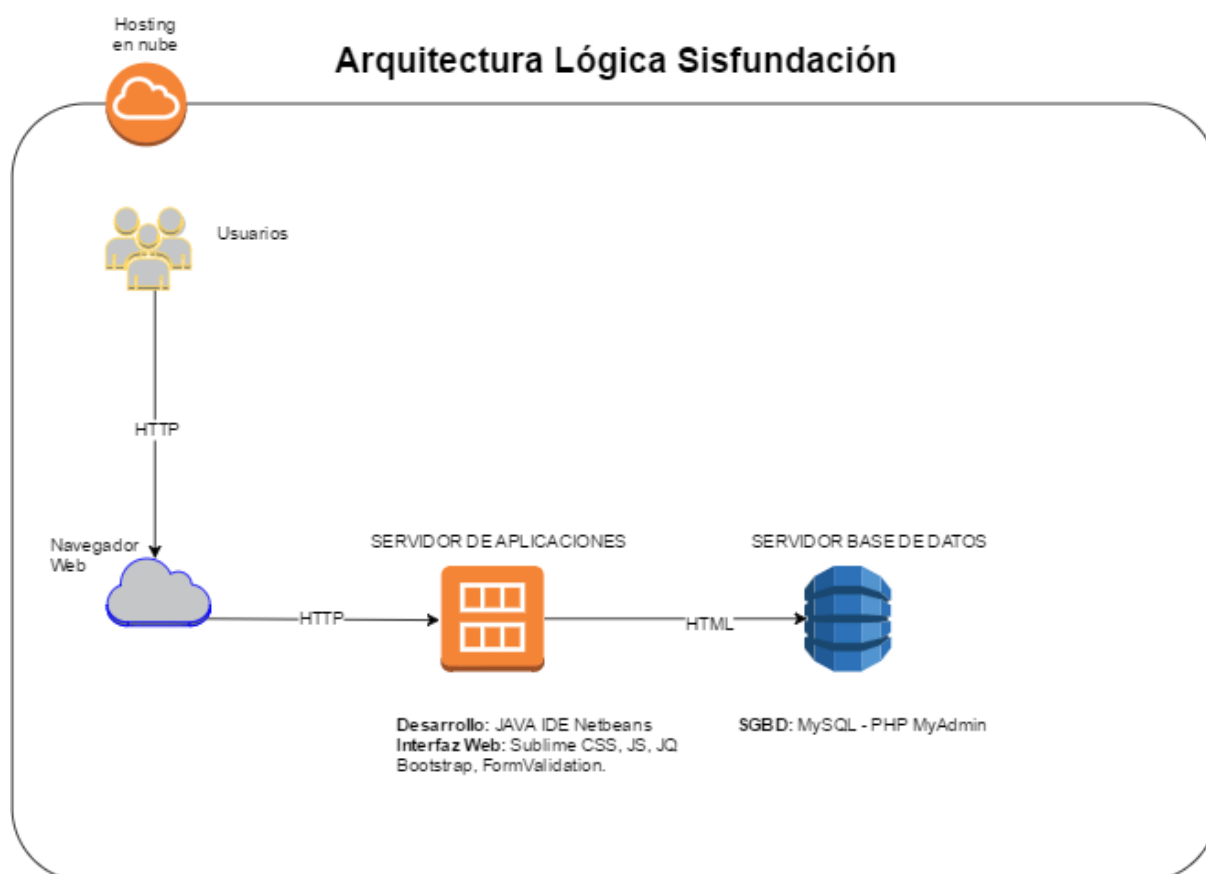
Hosting en nube

Arquitectura Lógica Sisfundación

Usuarios

HTTP

Navegador Web

HTTP

SERVIDOR DE APLICACIONES

HTML

SERVIDOR BASE DE DATOS

**Desarrollo:** JAVA IDE Netbeans
**Interfaz Web:** Sublime CSS, JS, JQ Bootstrap, FormValidation.

**SGBD:** MySQL - PHP MyAdmin